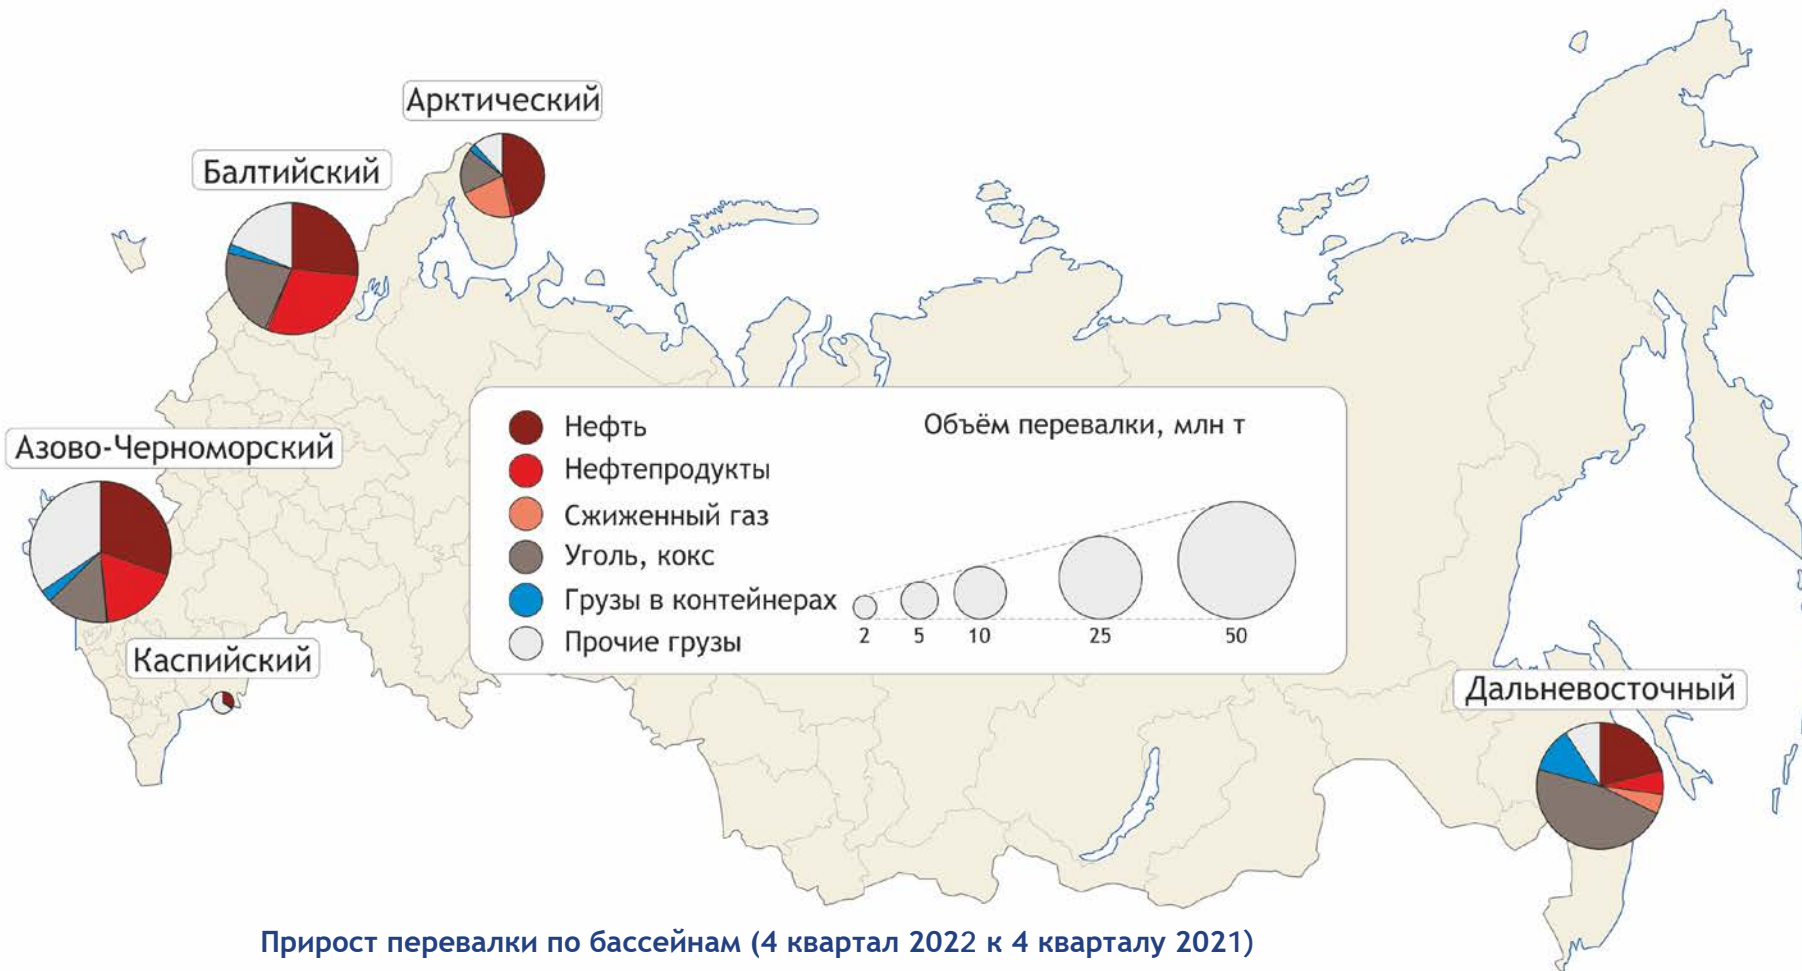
Арктический

Балтийский

Азово-Черноморский

Каспийский

Дальневосточный

Нефть
Нефтепродукты
Сжиженный газ
Уголь, кокс
Грузы в контейнерах
Прочие грузы

Объём перевалки, млн т

2 5 10 25 50

Прирост перевалки по бассейнам (4 квартал 2022 к 4 кварталу 2021)